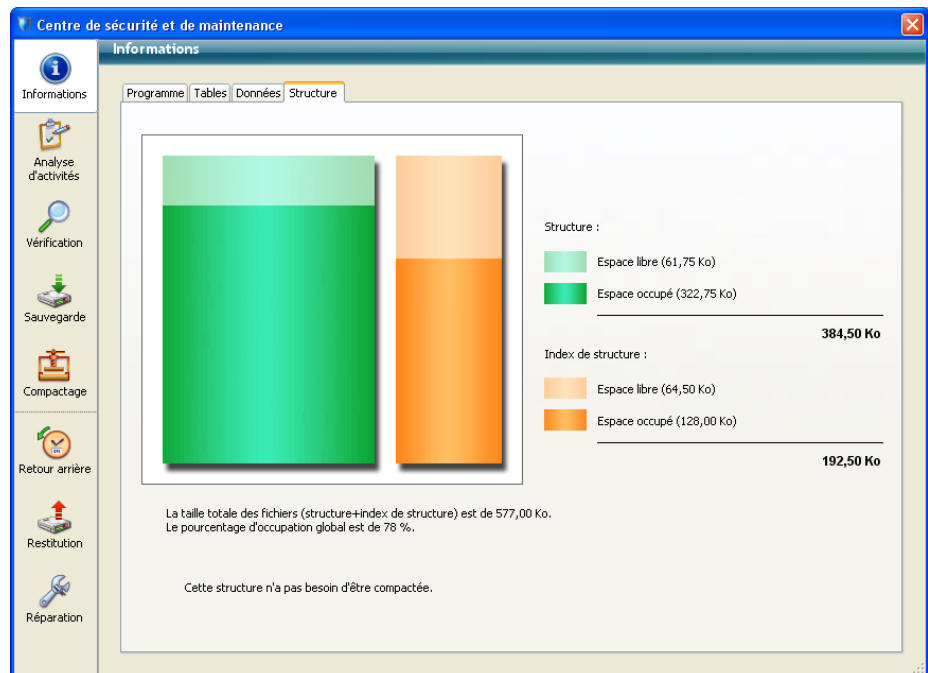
Centre de sécurité et de maintenance

Informations

Analyse d'activités

Vérification

Sauvegarde

Compactage

Retour arrière

Restitution

Réparation

Informations

Programme | Tables | Données | Structure

Structure :

Espace libre (61,75 Ko)

Espace occupé (322,75 Ko)

384,50 Ko

Index de structure :

Espace libre (64,50 Ko)

Espace occupé (128,00 Ko)

192,50 Ko

La taille totale des fichiers (structure+index de structure) est de 577,00 Ko.
Le pourcentage d'occupation global est de 78 %.

Cette structure n'a pas besoin d'être compactée.